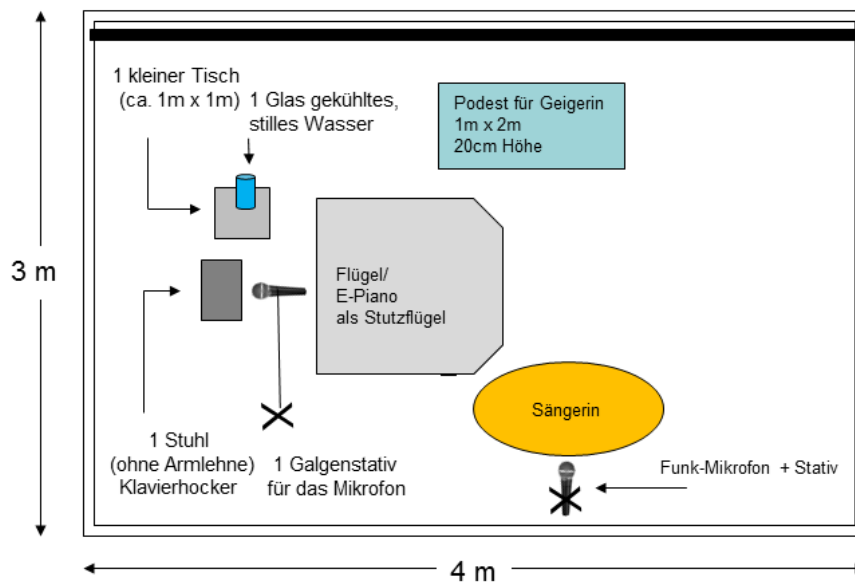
3 m

1 kleiner Tisch
(ca. 1m x 1m)

1 Glas gekühltes,
stilles Wasser

Podest für Geigerin
1m x 2m
20cm Höhe

Flügel/
E-Piano
als Stutzflügel

Sängerin

1 Stuhl
(ohne Armlehne)
Klavierhocker

1 Galgenstativ
für das Mikrofon

Funk-Mikrofon + Stativ

4 m